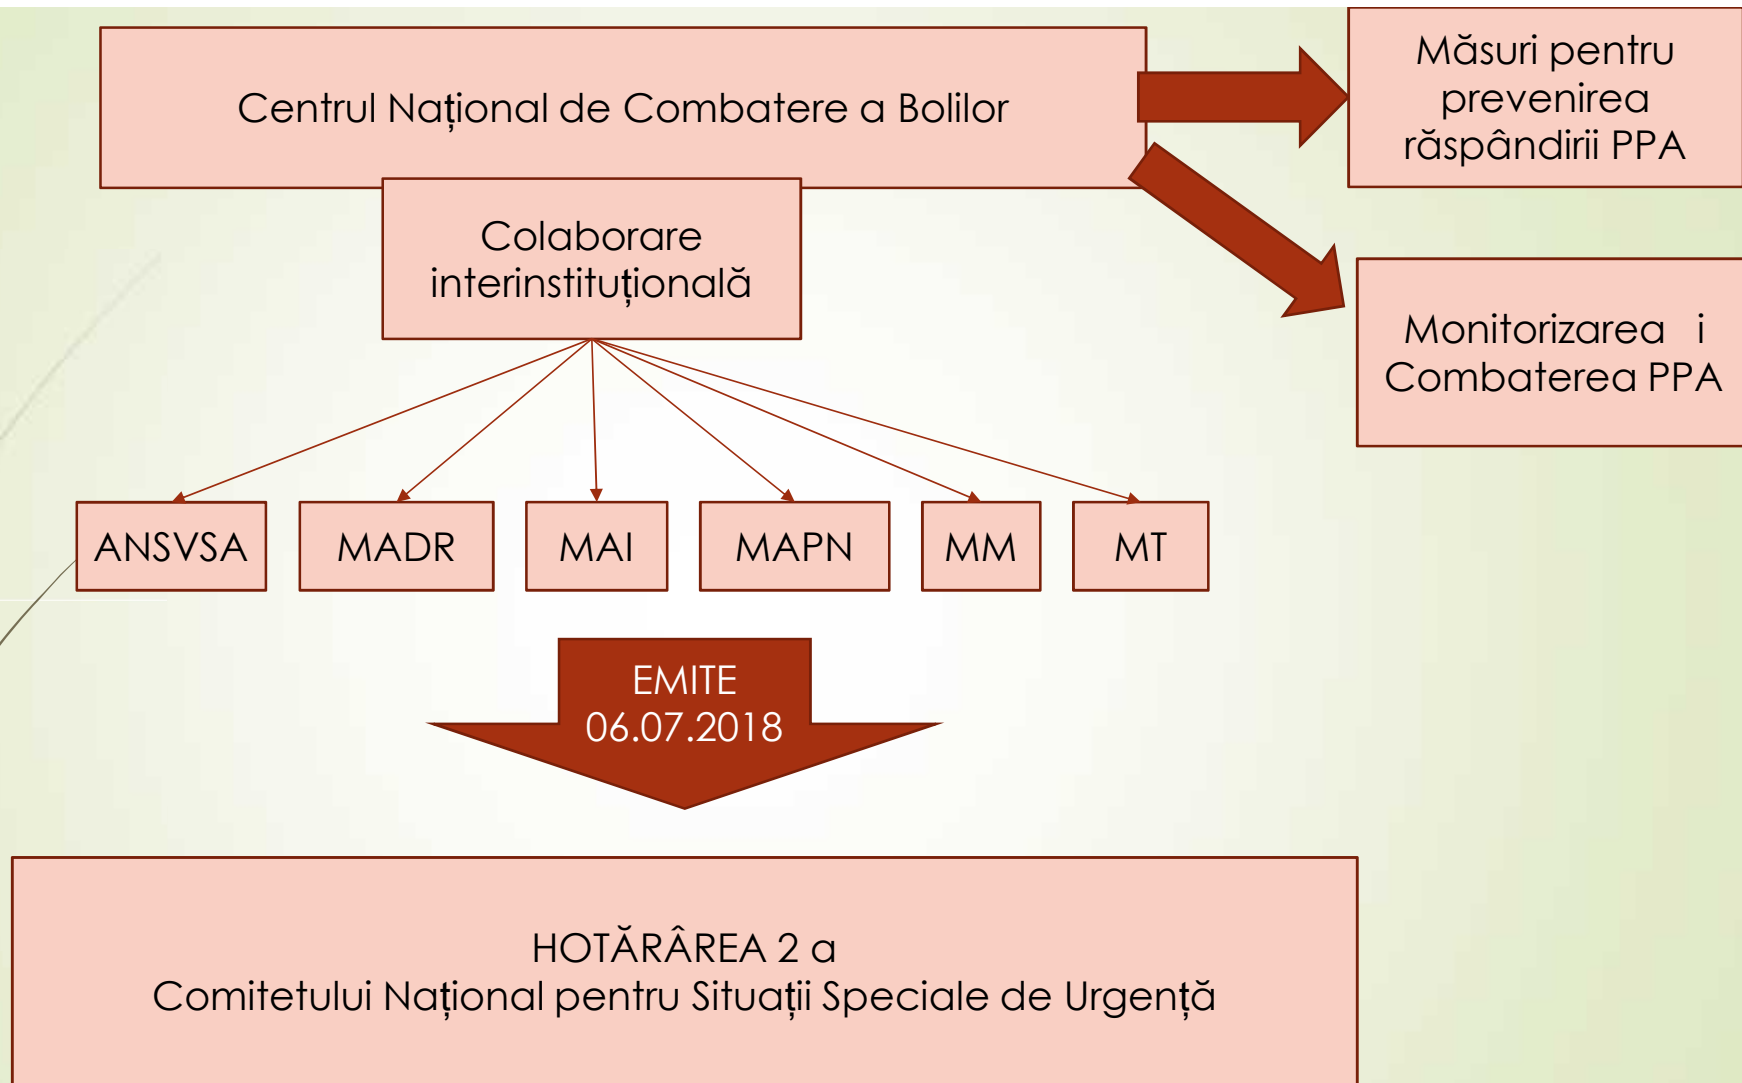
Centrul Național de Combatere a Bolilor

Măsuri pentru prevenirea răspândirii PPA

Colaborare interinstituțională

Monitorizarea i Combaterea PPA

ANSVSA

MADR

MAI

MAPN

MM

MT

EMITE
06.07.2018

HOTĂRÂREA 2 a
Comitetului Național pentru Situații Speciale de Urgență